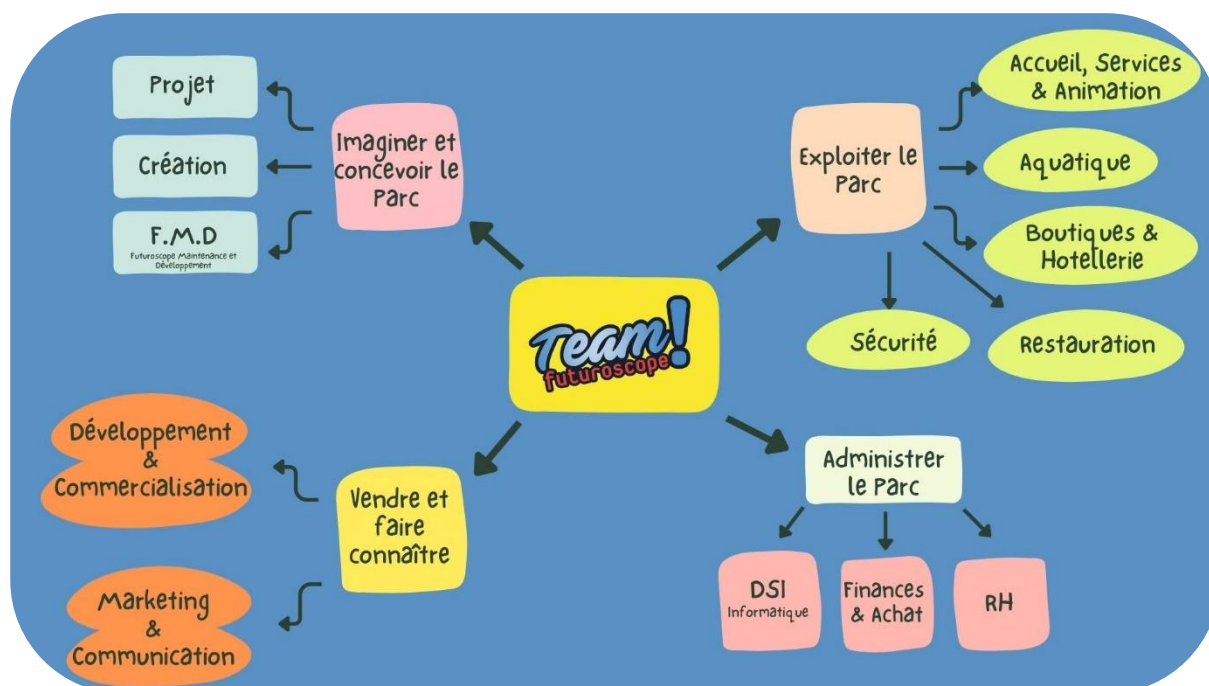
Projet

Création

F.M.D
Futuroscope Maintenance et Développement

Imaginer et concevoir le Parc

Exploiter le Parc

Accueil, Services & Animation

Aquatique

Boutiques & Hotellerie

Sécurité

Restauration

Team! futuroscope

Développement & Commercialisation

Vendre et faire connaître

Marketing & Communication

Administrer le Parc

DSI
Informatique

Finances & Achat

RH